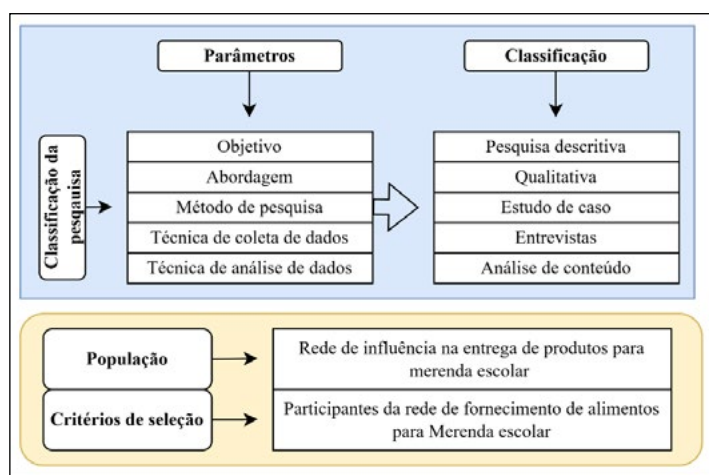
Parâmetros

Classificação

Classificação da pesquisa

Objetivo
Abordagem
Método de pesquisa
Técnica de coleta de dados
Técnica de análise de dados

Pesquisa descritiva
Qualitativa
Estudo de caso
Entrevistas
Análise de conteúdo

População

Rede de influência na entrega de produtos para merenda escolar

Critérios de seleção

Participantes da rede de fornecimento de alimentos para Merenda escolar